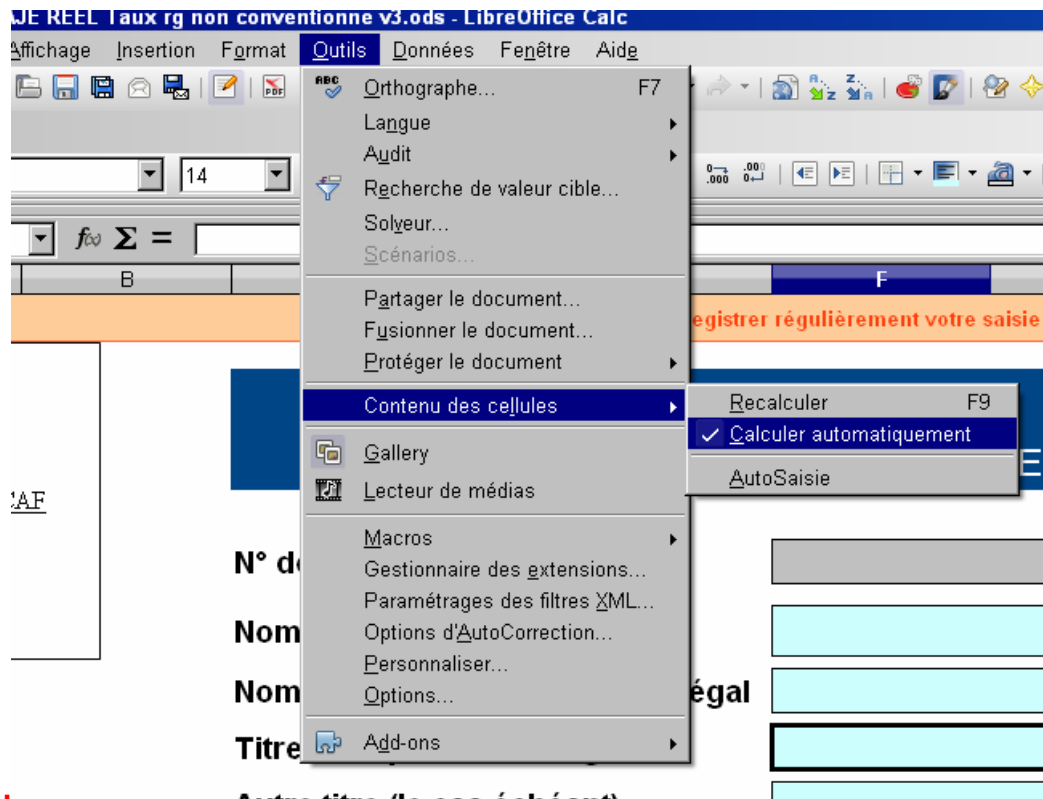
AJE REEL Taux rg non conventionne v3.ods - LibreOffice Calc

Affichage Insertion Format Outils Données Fenêtre Aide

14

B

F

egistrer régulièrement votre saisie

Orthographe... F7
Langue
Audit
Recherche de valeur cible...
Solveur...
Scénarios...
Partager le document...
Fusionner le document...
Protéger le document
Contenu des cellules
Gallery
Lecteur de médias
Macros
Gestionnaire des extensions...
Paramétrages des filtres XML...
Options d'AutoCorrection...
Personnaliser...
Options...
Add-ons

Recalculer F9
Calculer automatiquement
AutoSaisie

CAF

N° d

Nom

Nom égal

Titre

Autre titre (le cas échéant)